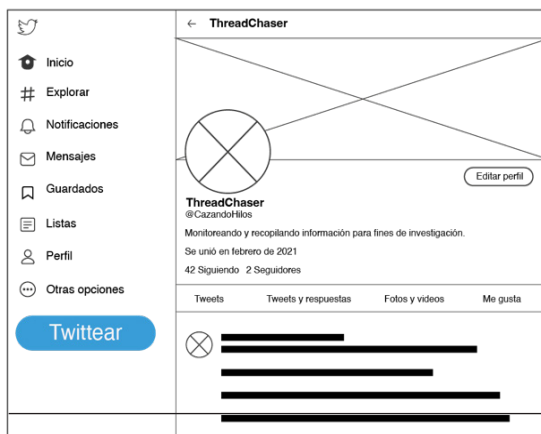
Inicio
Explorar
Notificaciones
Mensajes
Guardados
Listas
Perfil
Otras opciones
Twittear

← ThreadChaser

Editar perfil

ThreadChaser
@CazandoHilos

Monitoreando y recopilando información para fines de investigación.

Se unió en febrero de 2021

42 Siguiendo 2 Seguidores

Tweets
Tweets y respuestas
Fotos y videos
Me gusta